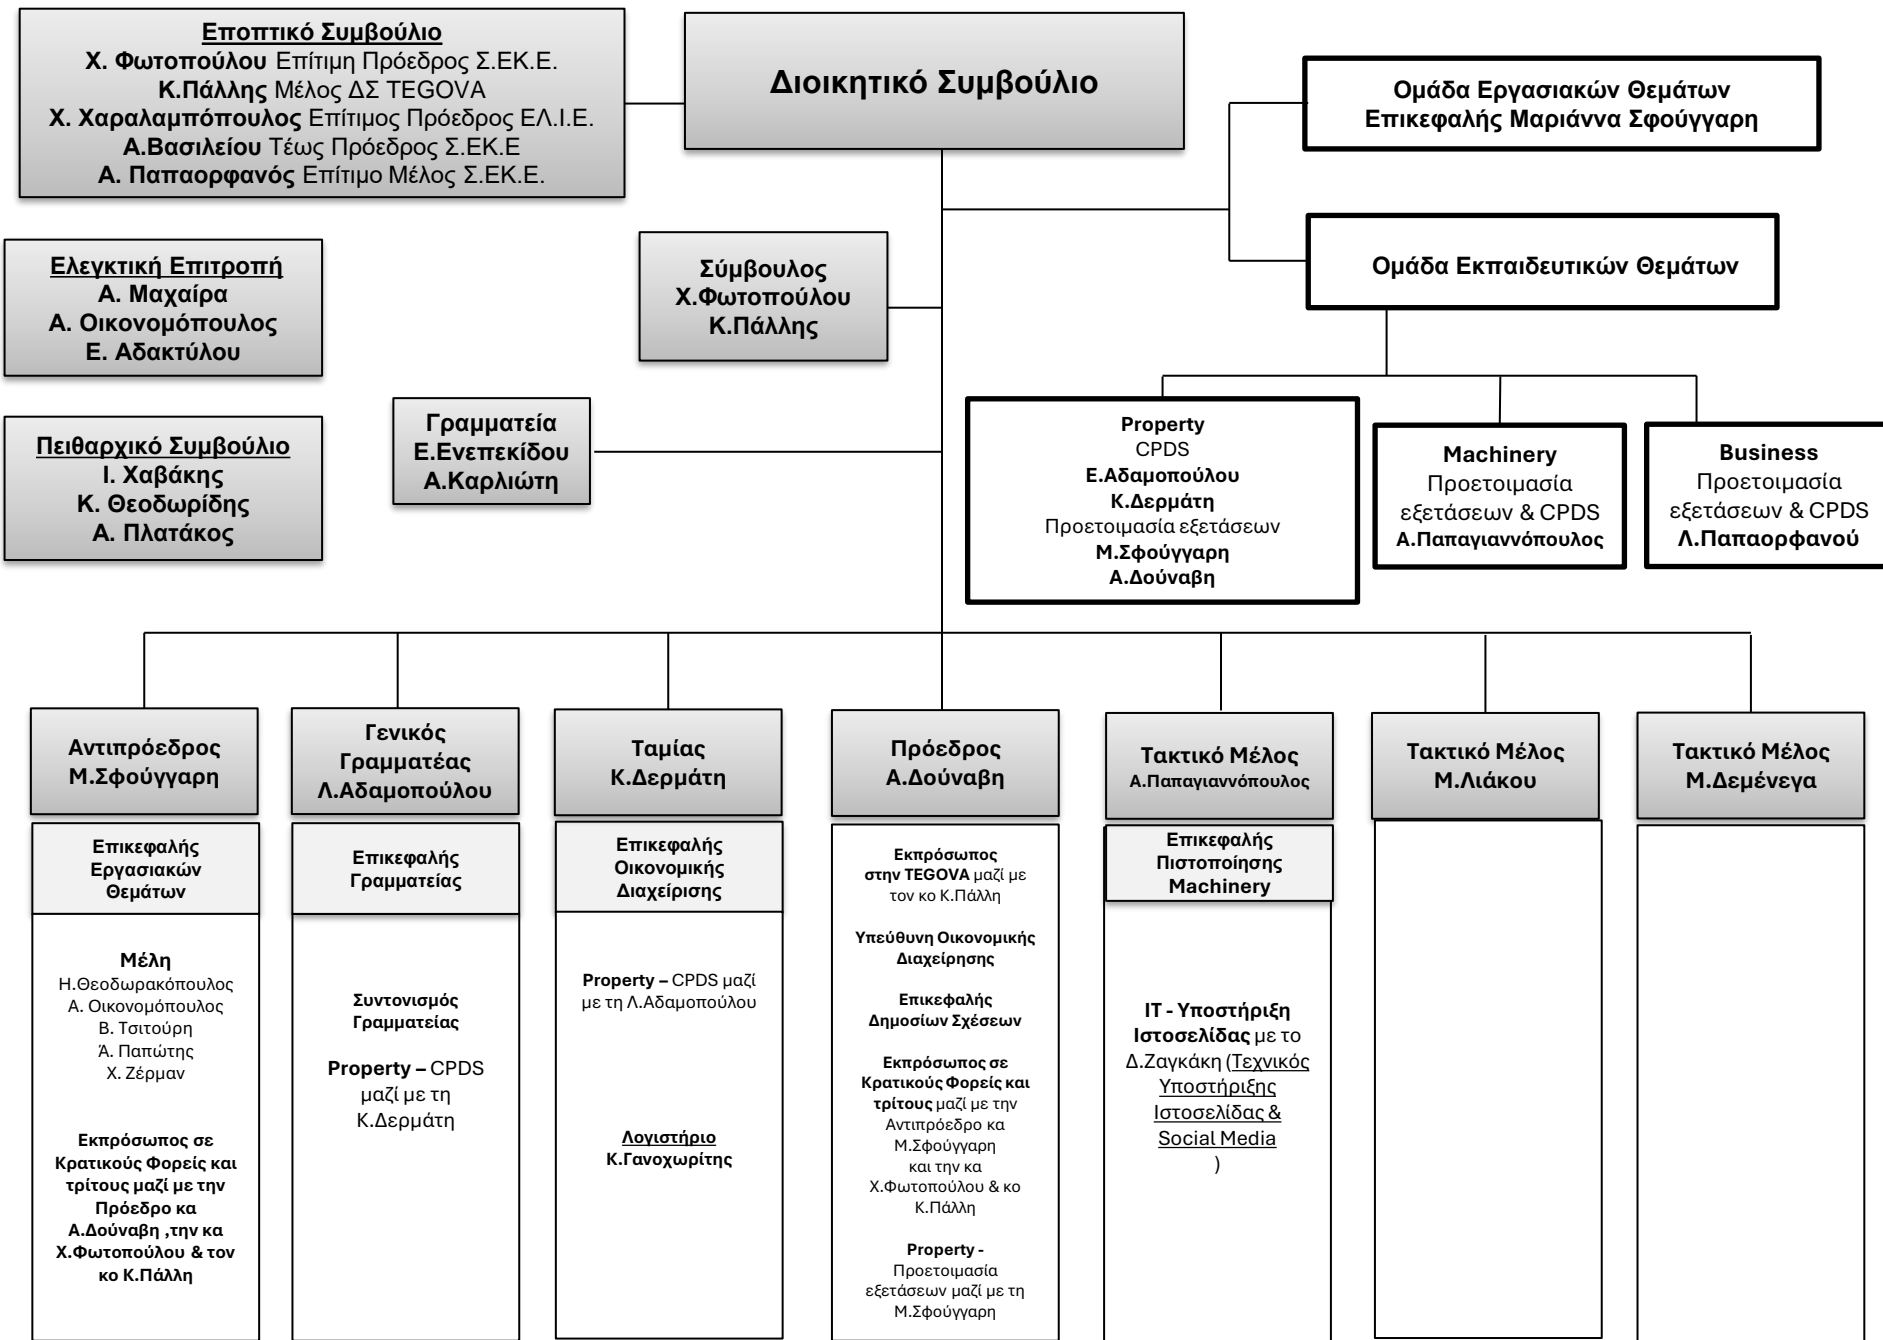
Εποπτικό Συμβούλιο
Χ. Φωτοπούλου Επίτιμη Πρόεδρος Σ.ΕΚ.Ε.
Κ.Πάλλης Μέλος ΔΣ TEGOVA
Χ. Χαραλαμπόπουλος Επίτιμος Πρόεδρος ΕΛ.Ι.Ε.
Α.Βασιλείου Τέως Πρόεδρος Σ.ΕΚ.Ε
Α. Παπαορφανός Επίτιμο Μέλος Σ.ΕΚ.Ε.

Διοικητικό Συμβούλιο

Ομάδα Εργασιακών Θεμάτων
Επικεφαλής Μαριάννα Σφούγγαρη

Ομάδα Εκπαιδευτικών Θεμάτων

Ελεγκτική Επιτροπή
Α. Μαχαίρα
Α. Οικονομόπουλος
Ε. Αδακτύλου

Σύμβουλος
Χ.Φωτοπούλου
Κ.Πάλλης

Πειθαρχικό Συμβούλιο
Ι. Χαβάκης
Κ. Θεοδωρίδης
Α. Πλατάκος

Γραμματεία
Ε.Ενεπεκίδου
Α.Καρλιώτη

Property
CPDS
Ε.Αδαμοπούλου
Κ.Δερμάτη
Προετοιμασία εξετάσεων
Μ.Σφούγγαρη
Α.Δούναβη

Machinery
Προετοιμασία εξετάσεων & CPDS
Α.Παπαγιαννόπουλος

Business
Προετοιμασία εξετάσεων & CPDS
Λ.Παπαορφανού

Αντιπρόεδρος
Μ.Σφούγγαρη

Επικεφαλής Εργασιακών Θεμάτων

Μέλη
Η.Θεοδωρακόπουλος
Α. Οικονομόπουλος
Β. Τσιτούρη
Ά. Παπώτης
Χ. Ζέρμαν

Εκπρόσωπος σε Κρατικούς Φορείς και τρίτους μαζί με την Πρόεδρο κα Α.Δούναβη ,την κα Χ.Φωτοπούλου & τον κο Κ.Πάλλη

Γενικός Γραμματέας
Λ.Αδαμοπούλου

Επικεφαλής Γραμματείας

Συντονισμός Γραμματείας

Property – CPDS μαζί με τη Κ.Δερμάτη

Ταμίας
Κ.Δερμάτη

Επικεφαλής Οικονομικής Διαχείρισης

Property – CPDS μαζί με τη Λ.Αδαμοπούλου

Λογιστήριο
Κ.Γανοχωρίτης

Πρόεδρος
Α.Δούναβη

Εκπρόσωπος στην TEGOVA μαζί με τον κο Κ.Πάλλη

Υπεύθυνη Οικονομικής Διαχείρησης

Επικεφαλής Δημοσίων Σχέσεων

Εκπρόσωπος σε Κρατικούς Φορείς και τρίτους μαζί με την Αντιπρόεδρο κα Μ.Σφούγγαρη και την κα Χ.Φωτοπούλου & κο Κ.Πάλλη

Property - Προετοιμασία εξετάσεων μαζί με τη Μ.Σφούγγαρη

Τακτικό Μέλος
Α.Παπαγιαννόπουλος

Επικεφαλής Πιστοποίησης Machinery

IT - Υποστήριξη Ιστοσελίδας με το Δ.Ζαγκάκη (Τεχνικός Υποστήριξης Ιστοσελίδας & Social Media )

Τακτικό Μέλος
Μ.Λιάκου

Τακτικό Μέλος
Μ.Δεμένεγα